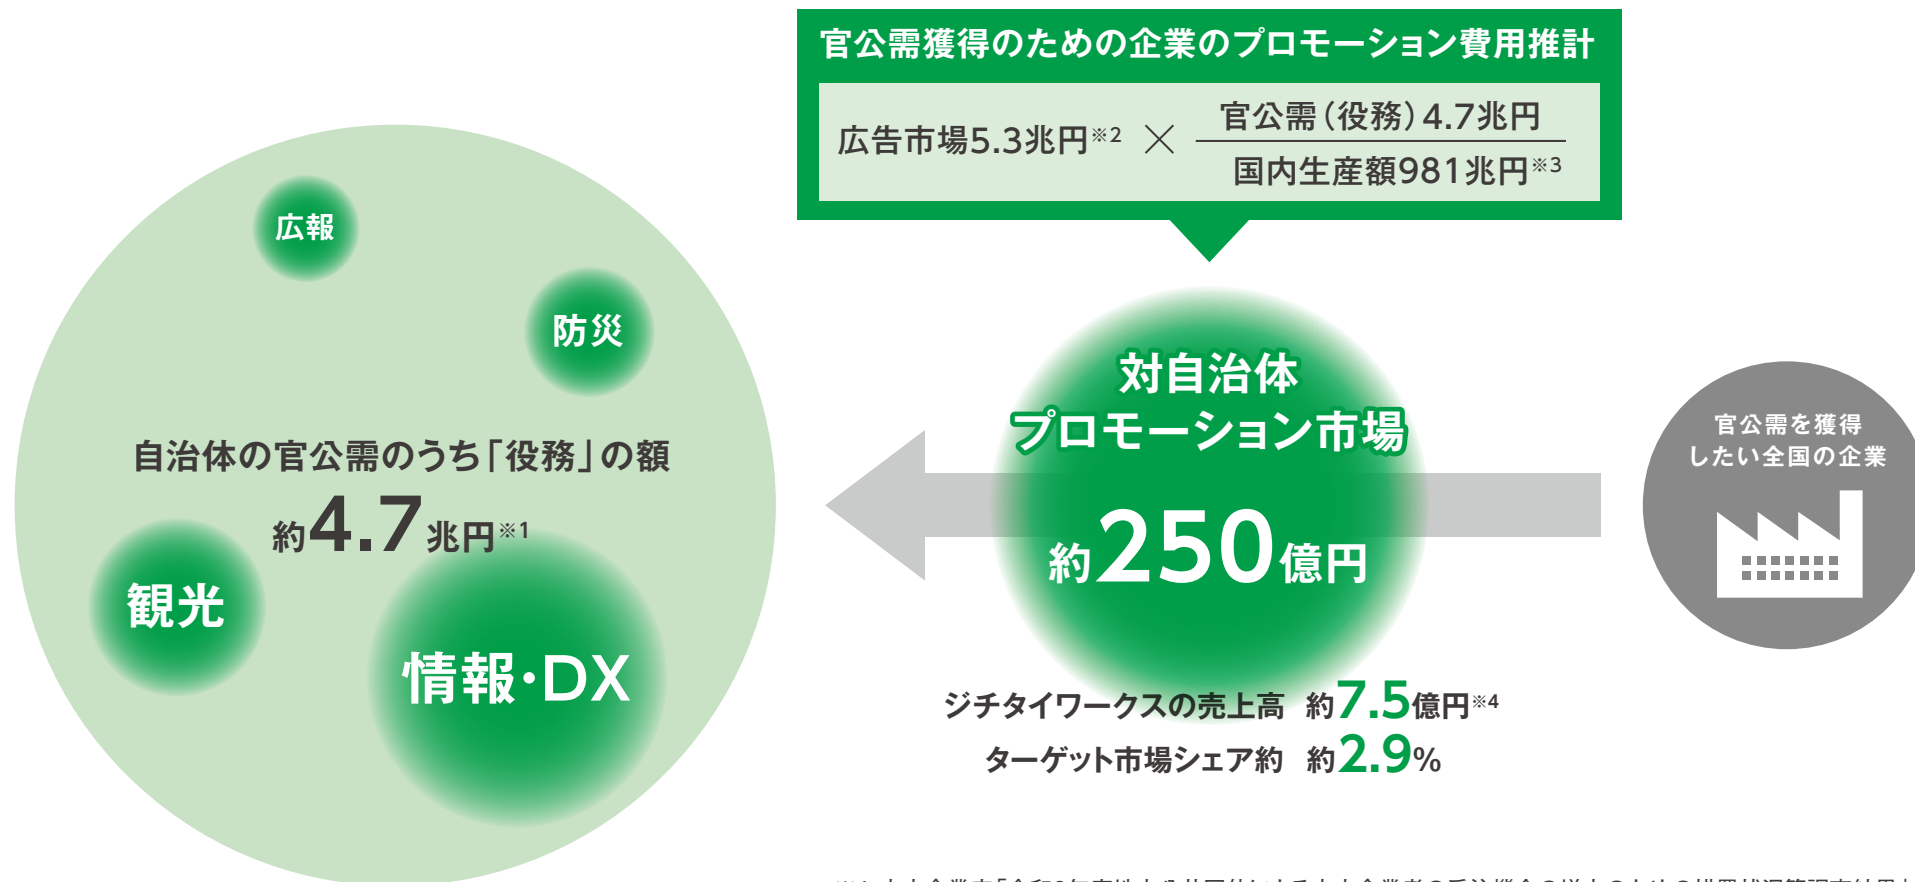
官公需獲得のための企業のプロモーション費用推計

広告市場5.3兆円※2 × $\frac{\text{官公需（役務）4.7兆円}}{\text{国内生産額981兆円※3}}$

広報

防災

自治体の官公需のうち「役務」の額

約4.7兆円※1

観光

情報・DX

対自治体
プロモーション市場

約250億円

官公需を獲得
したい全国の企業

ジチタイワークスの売上高　約7.5億円※4
ターゲット市場シェア約　約2.9%

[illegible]